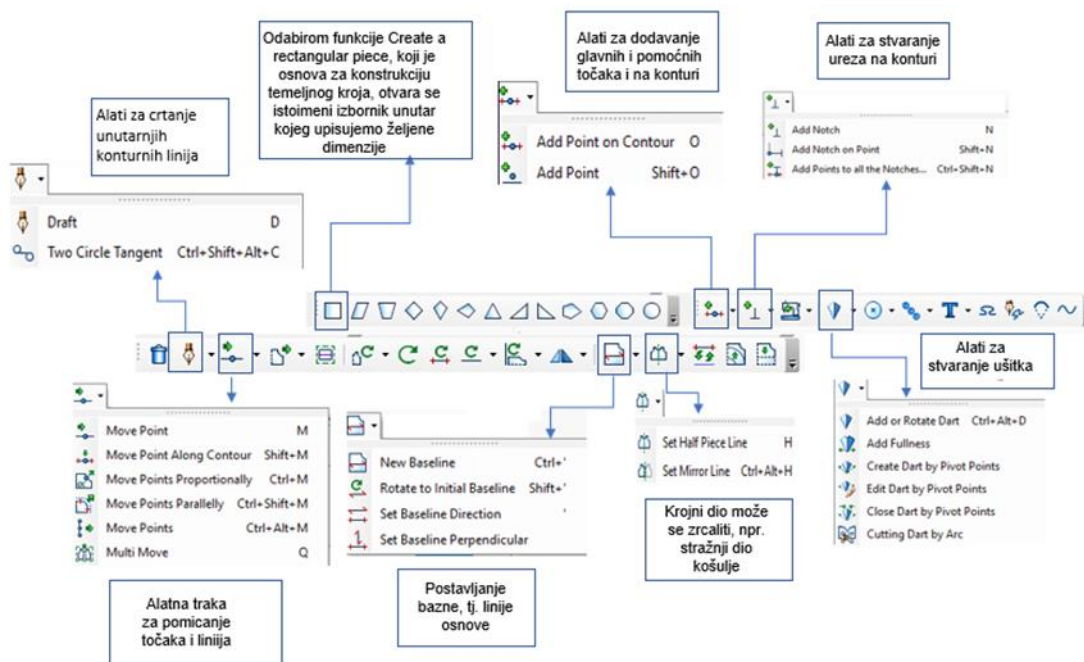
Odabirom funkcije Create a rectangular piece, koji je osnova za konstrukciju temeljnog kroja, otvara se istoimeni izbornik unutar kojeg upisujemo željene dimenzije

Alati za dodavanje glavnih i pomoćnih točaka i na konturi

Alati za stvaranje ureza na konturi

Alati za crtanje unutarnjih konturnih linija

Draft D
Two Circle Tangent Ctrl+Shift+Alt+C

Add Point on Contour O
Add Point Shift+O

Add Notch N
Add Notch on Point Shift+N
Add Points to all the Notches... Ctrl+Shift+N

Alati za stvaranje ušitka

Move Point M
Move Point Along Contour Shift+M
Move Points Proportionally Ctrl+M
Move Points Parallelly Ctrl+Shift+M
Move Points Ctrl+Alt+M
Multi Move Q

New Baseline Ctrl+'
Rotate to Initial Baseline Shift+'
Set Baseline Direction '
Set Baseline Perpendicular

Set Half Piece Line H
Set Mirror Line Ctrl+Alt+H

Krojni dio može se zrcaliti, npr. stražnji dio košulje

Add or Rotate Dart Ctrl+Alt+D
Add Fullness
Create Dart by Pivot Points
Edit Dart by Pivot Points
Close Dart by Pivot Points
Cutting Dart by Arc

Alatna traka za pomicanje točaka i linija

Postavljanje bazne, tj. linije osnove